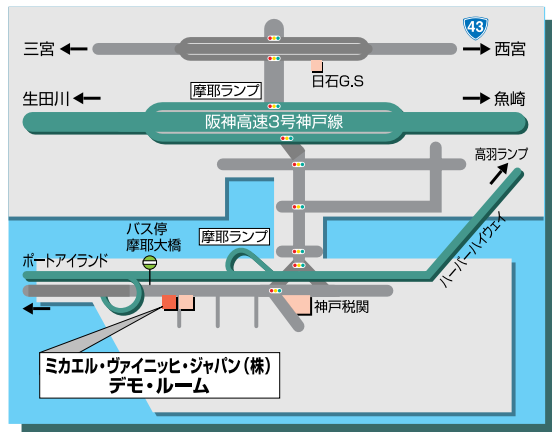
43

三宮

西宮

日石G.S

摩耶ランプ

生田川

魚崎

阪神高速3号神戸線

高羽ランプ

バス停
摩耶大橋

摩耶ランプ

ハーバーハイウェイ

ポートアイランド

神戸税関

ミカエル・ヴァイニッヒ・ジャパン（株）
デモ・ルーム